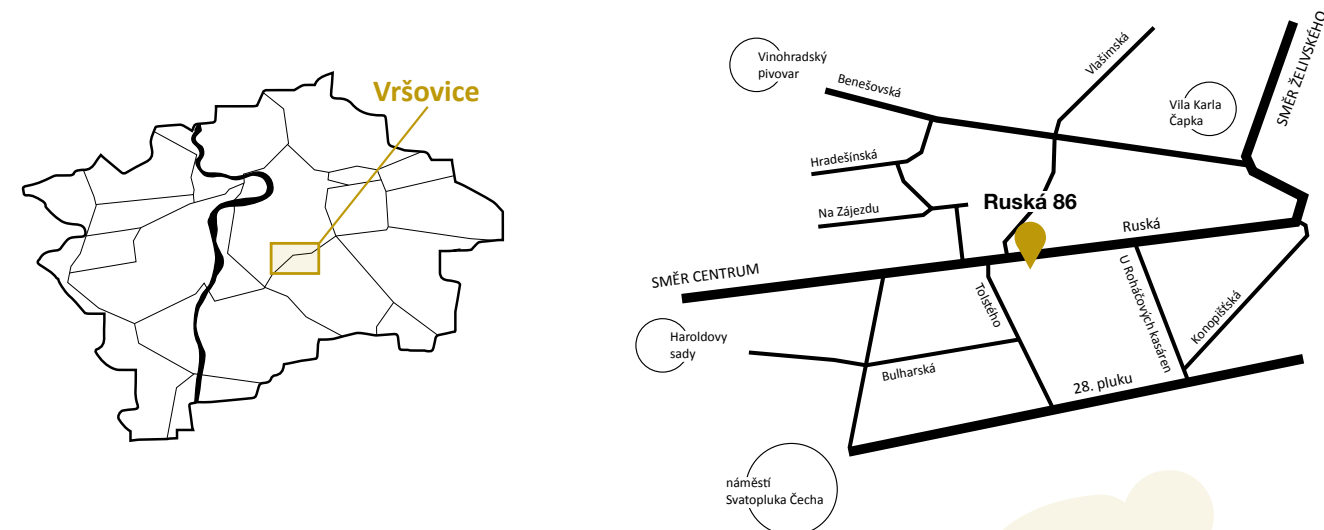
Vršovice

Vinohradský pivovar

Benešovská

Vlašimská

SMĚR ŽELIVSKÉHO

Vila Karla Čapka

Hradešínská

Na Zájezdu

Ruská 86

Ruská

SMĚR CENTRUM

Tolstého

U Roháčových kasáren

Konopišťská

Haroldovy sady

Bulharská

28. pluku

náměstí Svatopluka Čecha